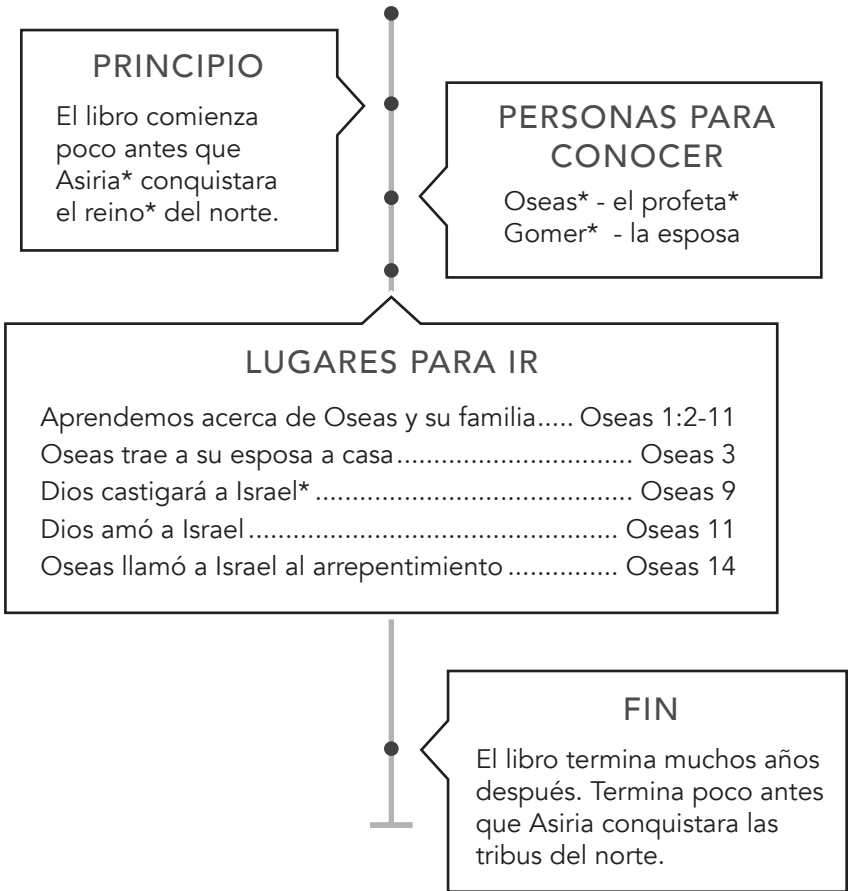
PRINCIPIO

El libro comienza poco antes que Asiria* conquistara el reino* del norte.

PERSONAS PARA CONOCER

Oseas* - el profeta*
Gomer* - la esposa

LUGARES PARA IR

Aprendemos acerca de Oseas y su familia..... Oseas 1:2-11
Oseas trae a su esposa a casa............................................ Oseas 3
Dios castigará a Israel*........................................................ Oseas 9
Dios amó a Israel................................................................. Oseas 11
Oseas llamó a Israel al arrepentimiento............... Oseas 14

FIN

El libro termina muchos años después. Termina poco antes que Asiria conquistara las tribus del norte.